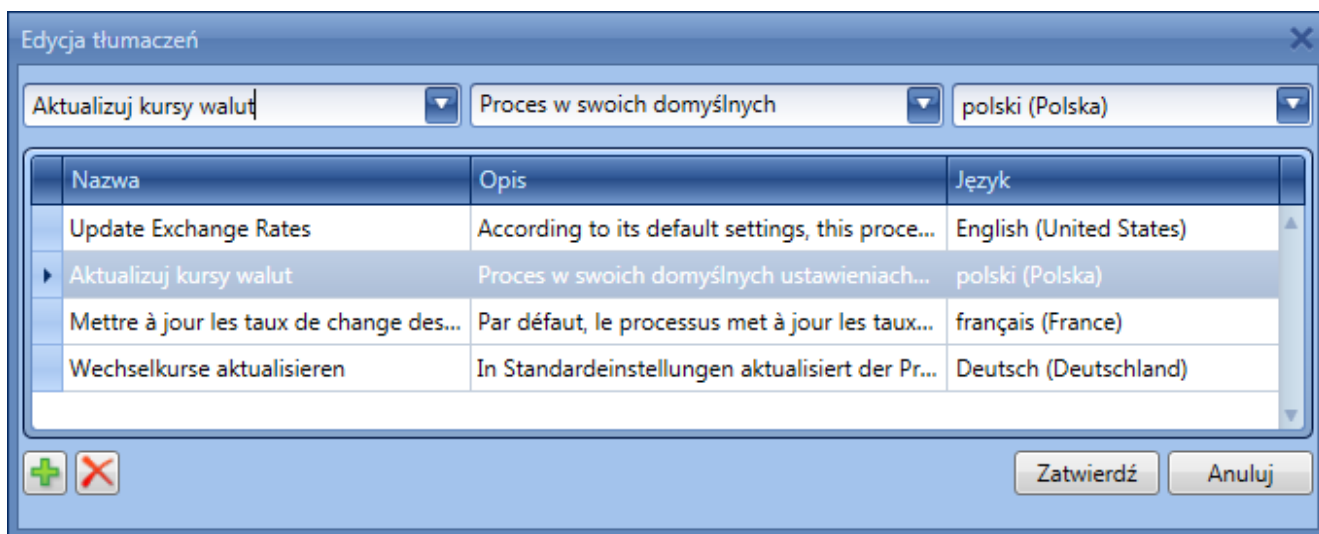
Edycja tłumaczeń

Aktualizuj kursy walut | Proces w swoich domyślnych | polski (Polska)

| Nazwa | Opis | Język |
|---|---|---|
| Update Exchange Rates | According to its default settings, this proce... | English (United States) |
| Aktualizuj kursy walut | Proces w swoich domyślnych ustawieniach... | polski (Polska) |
| Mettre à jour les taux de change des... | Par défaut, le processus met à jour les taux... | français (France) |
| Wechselkurse aktualisieren | In Standardeinstellungen aktualisiert der Pr... | Deutsch (Deutschland) |

Zatwierdź
Anuluj